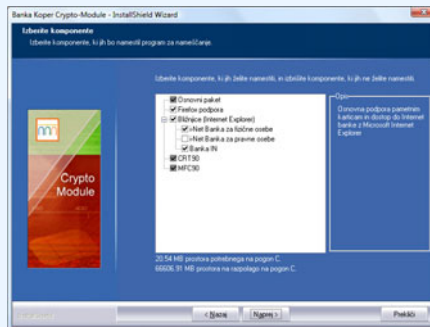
Banka Koper Crypto-Module - InstallShield Wizard

Izberite komponente

Izberite komponente, ki jih bo namestil program za nameščanje.

Izberite komponente, ki jih želite namestiti, in izbrišite komponente, ki jih ne želite namestiti.

Osnovni paket
Firefox podpora
Bližnjice (Internet Explorer)
Net Banka za fizične osebe
Net Banka za pravne osebe
Banka IN
CRT90
MFC90

Opis
Osnovna podpora pametnim karticam in dostop do Internet banke z Microsoft Internet Explorer

Crypto Module

20.54 MB prostora potrebnega na pogon C.
66606.91 MB prostora na razpolago na pogon C.

InstallShield

< Nazaj
Naprej >
Prekliči